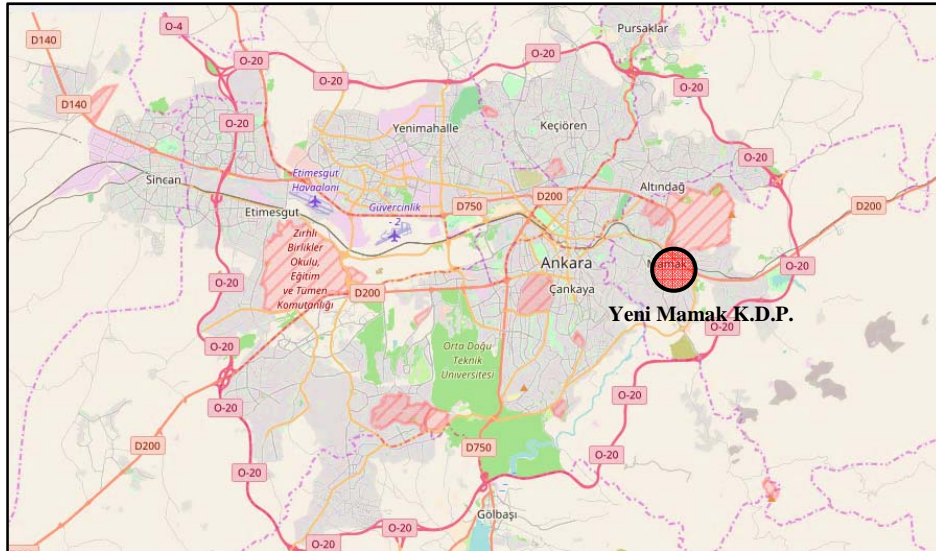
D140
O-4
Pursaklar
O-20
O-20
O-20
D140
O-20
Yenimahalle
Keçiören
O-20
Sincan
Etimesgut Havaalanı
Altındağ
D200
Etimesgut
Güvercinlik - 2
D750
D200
Zırhlı Birlikler Okulu, Eğitim ve Tümen Komutanlığı
Ankara
Mamak
O-20
O-20
D200
Çankaya
Yeni Mamak K.D.P.
O-20
Orta Doğu Teknik Üniversitesi
O-20
O-20
D200
D750
O-20
O-20
O-20
Gölbaşı
O-20